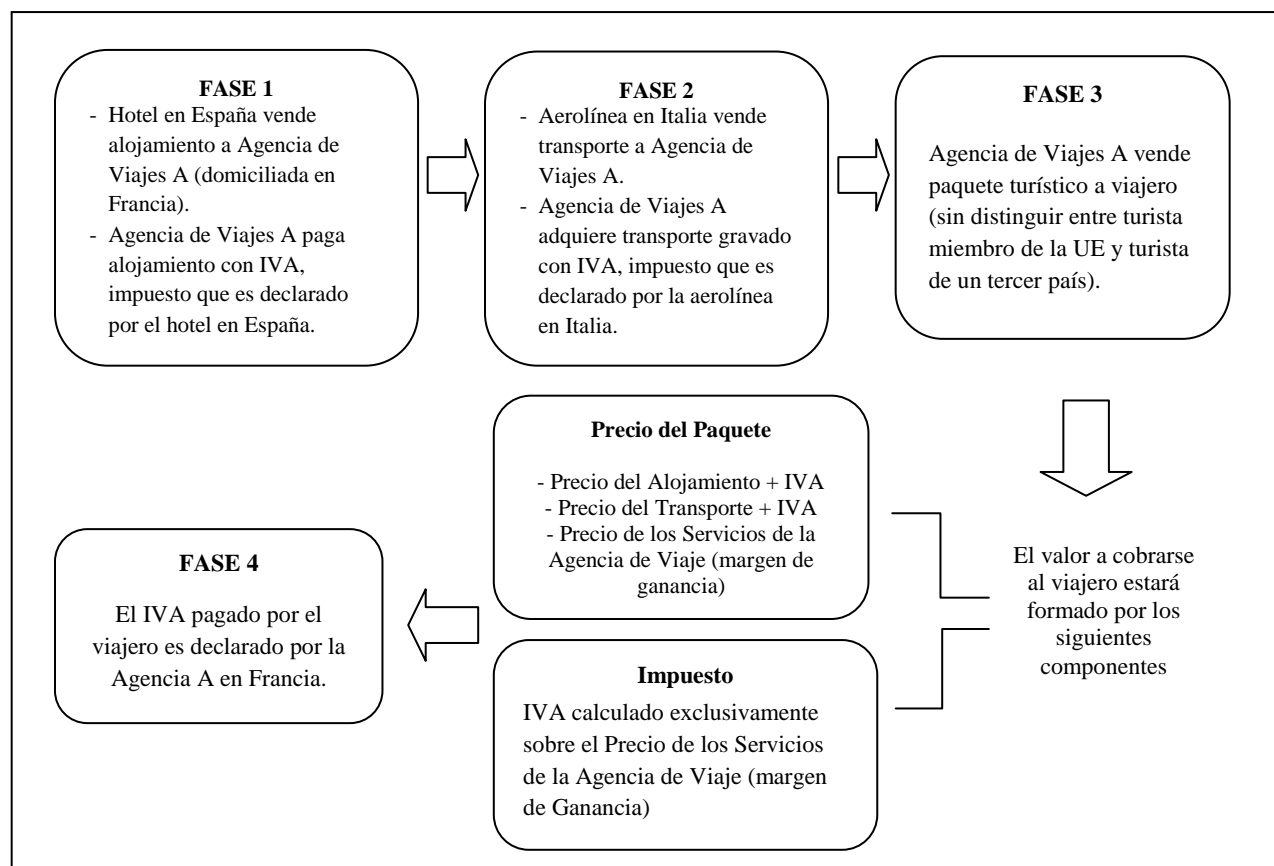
FASE 1

- Hotel en España vende alojamiento a Agencia de Viajes A (domiciliada en Francia).
- Agencia de Viajes A paga alojamiento con IVA, impuesto que es declarado por el hotel en España.

FASE 2

- Aerolínea en Italia vende transporte a Agencia de Viajes A.
- Agencia de Viajes A adquiere transporte gravado con IVA, impuesto que es declarado por la aerolínea en Italia.

FASE 3

Agencia de Viajes A vende paquete turístico a viajero (sin distinguir entre turista miembro de la UE y turista de un tercer país).

El valor a cobrarse al viajero estará formado por los siguientes componentes

Precio del Paquete

- Precio del Alojamiento + IVA
- Precio del Transporte + IVA
- Precio de los Servicios de la Agencia de Viaje (margen de ganancia)

Impuesto

IVA calculado exclusivamente sobre el Precio de los Servicios de la Agencia de Viaje (margen de Ganancia)

FASE 4

El IVA pagado por el viajero es declarado por la Agencia A en Francia.